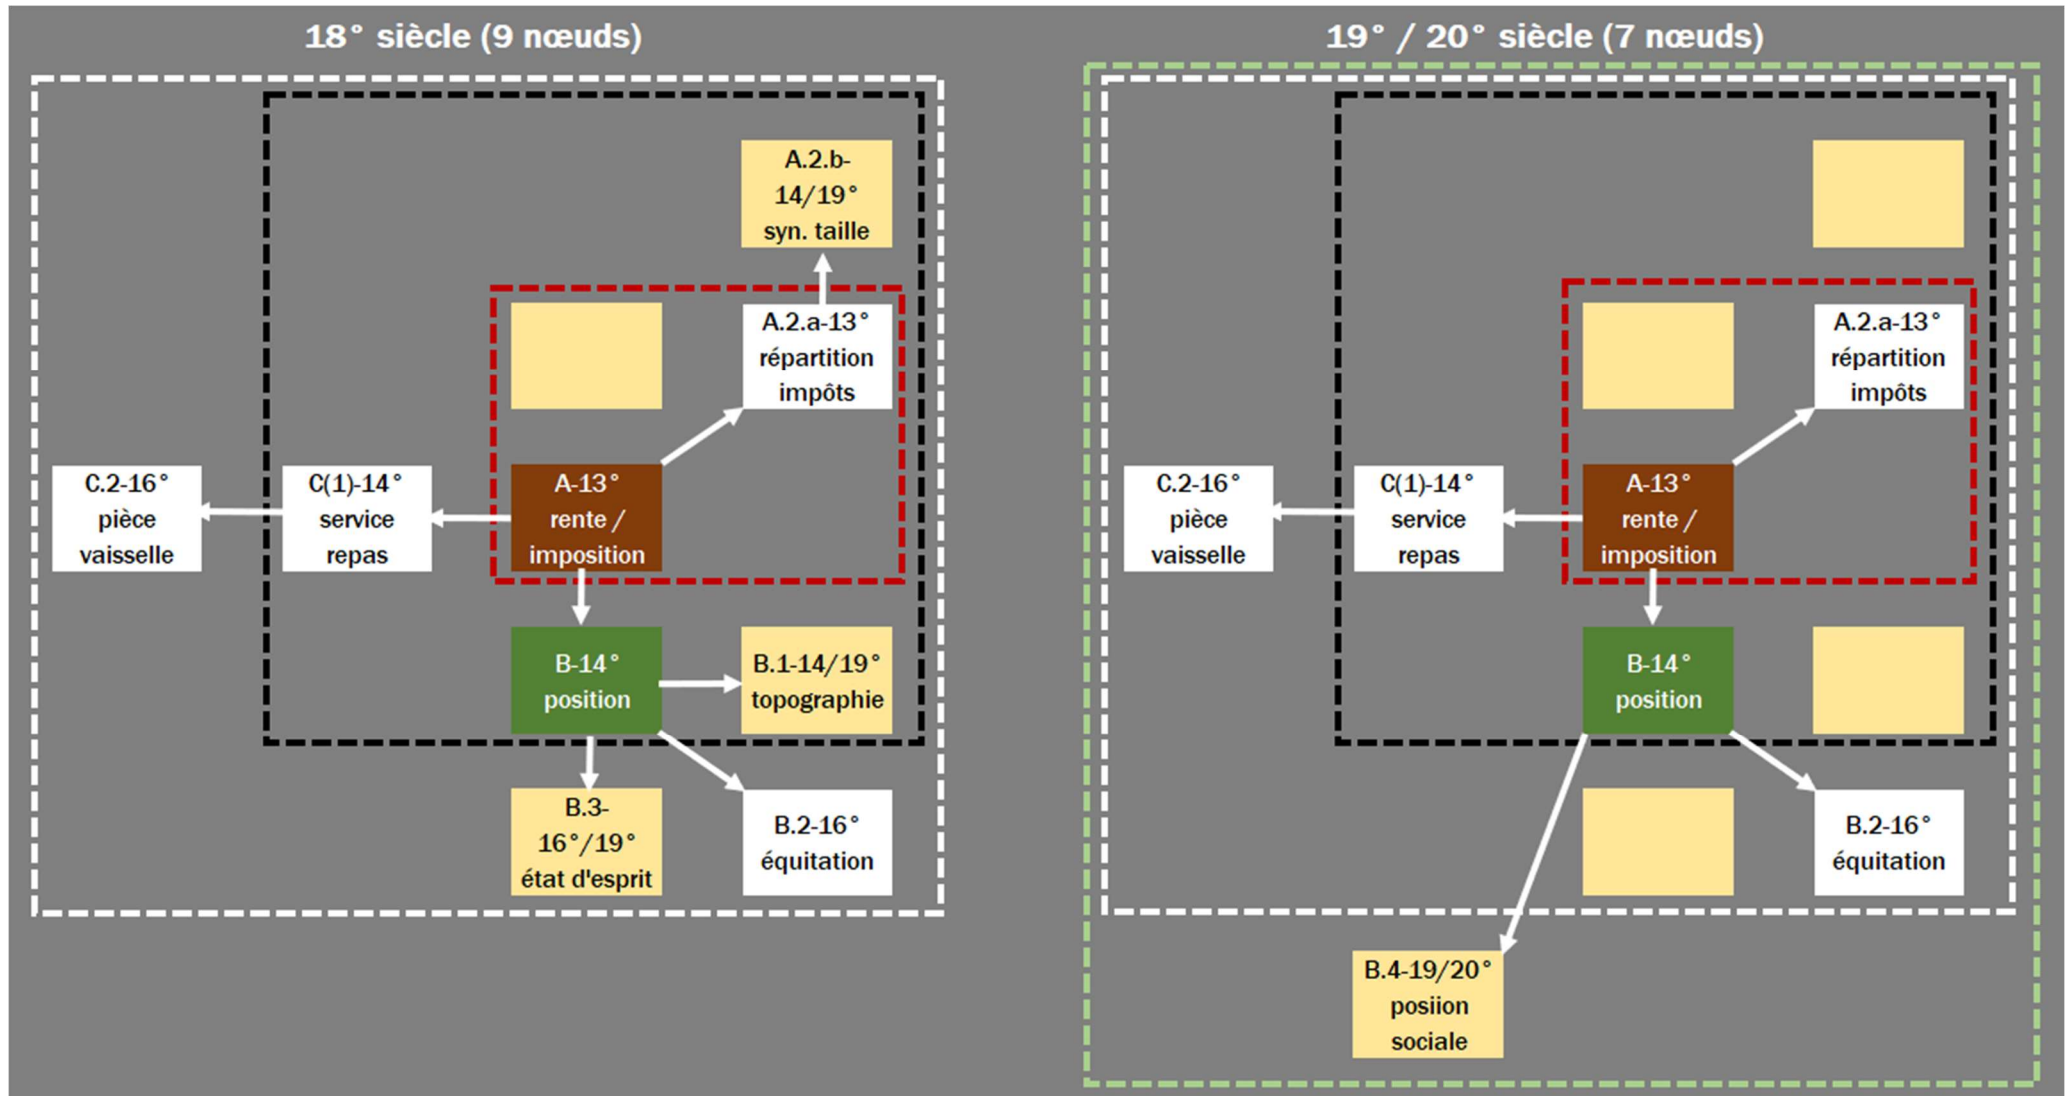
18° siècle (9 nœuds)

A.2.b-14/19° syn. taille

A.2.a-13° répartition impôts

C.2-16° pièce vaisselle

C(1)-14° service repas

A-13° rente / imposition

B-14° position

B.1-14/19° topographie

B.3-16°/19° état d'esprit

B.2-16° équitation

19° / 20° siècle (7 nœuds)

A.2.a-13° répartition impôts

C.2-16° pièce vaisselle

C(1)-14° service repas

A-13° rente / imposition

B-14° position

B.2-16° équitation

B.4-19/20° posiion sociale